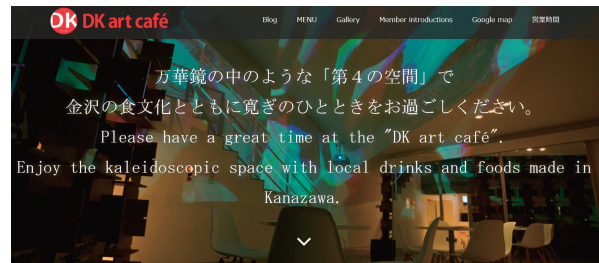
DK DK art café

Blog MENU Gallery Member introductions Google map 営業時間

万華鏡の中のような「第４の空間」で
金沢の食文化とともに寛ぎのひとときをお過ごしください。

Please have a great time at the "DK art café".
Enjoy the kaleidoscopic space with local drinks and foods made in Kanazawa.